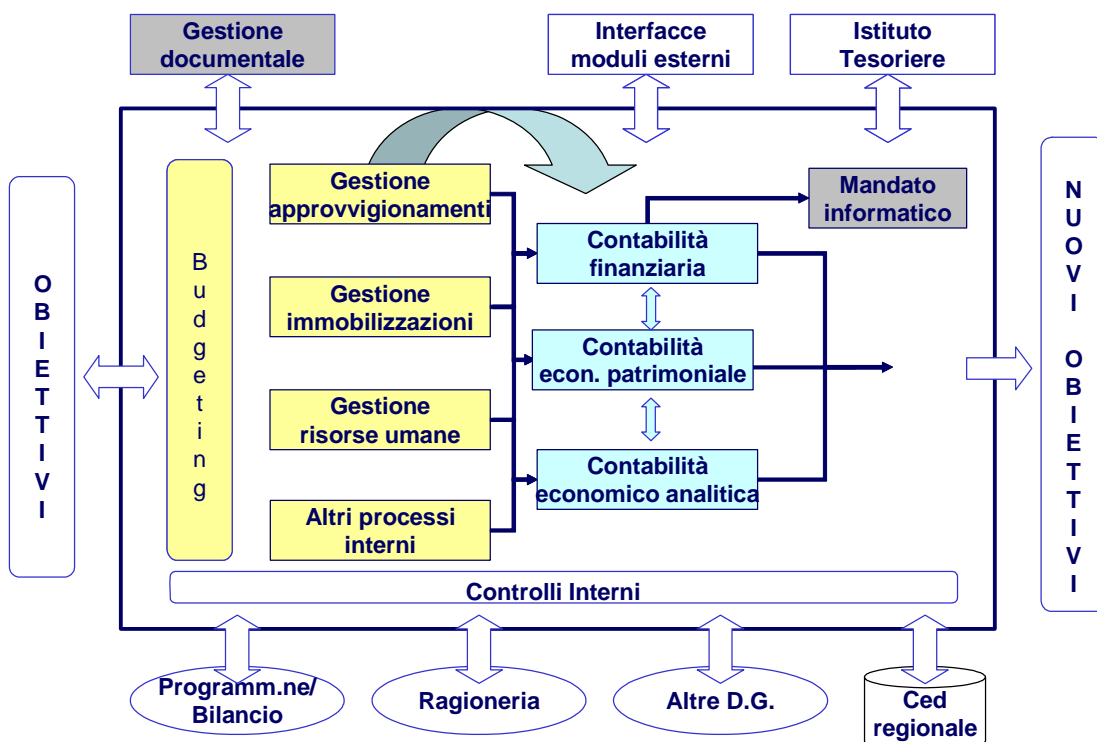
Gestione documentale

Interfacce moduli esterni

Istituto Tesoriere

O B I E T T I V I

B u d g e t i n g

Gestione approvvigionamenti

Gestione immobilizzazioni

Gestione risorse umane

Altri processi interni

Mandato informatico

Contabilità finanziaria

Contabilità econ. patrimoniale

Contabilità economico analitica

N U O V I O B I E T T I V I

Controlli Interni

Programm.ne/ Bilancio

Ragioneria

Altre D.G.

Ced regionale